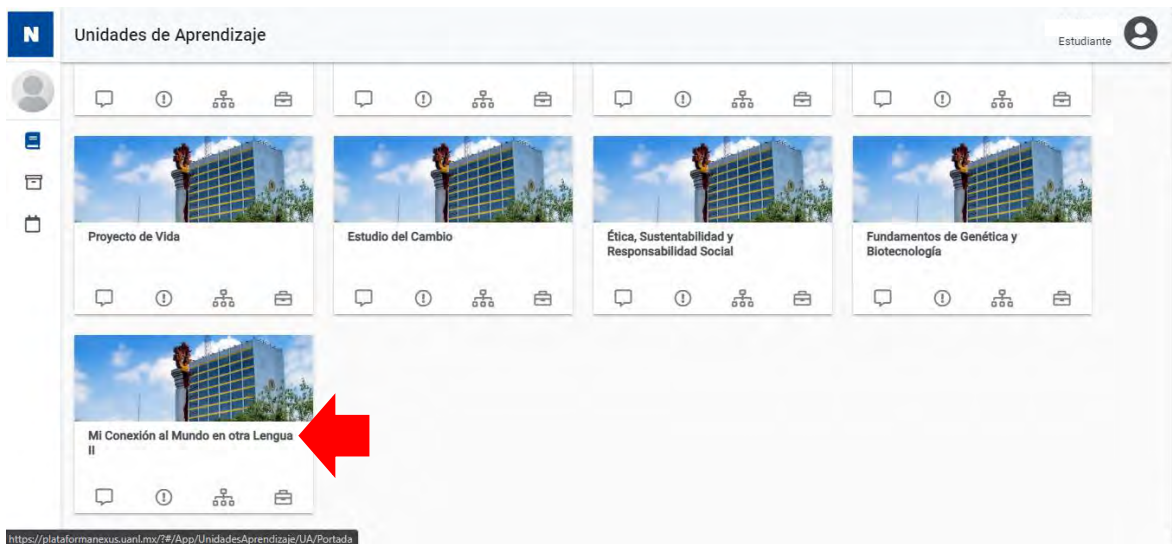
N

Unidades de Aprendizaje

Estudiante

Proyecto de Vida

Estudio del Cambio

Ética, Sustentabilidad y Responsabilidad Social

Fundamentos de Genética y Biotecnología

Mi Conexión al Mundo en otra Lengua II

https://plataformanexus.uanl.mx/?#/App/UnidadesAprendizaje/UA/Portada